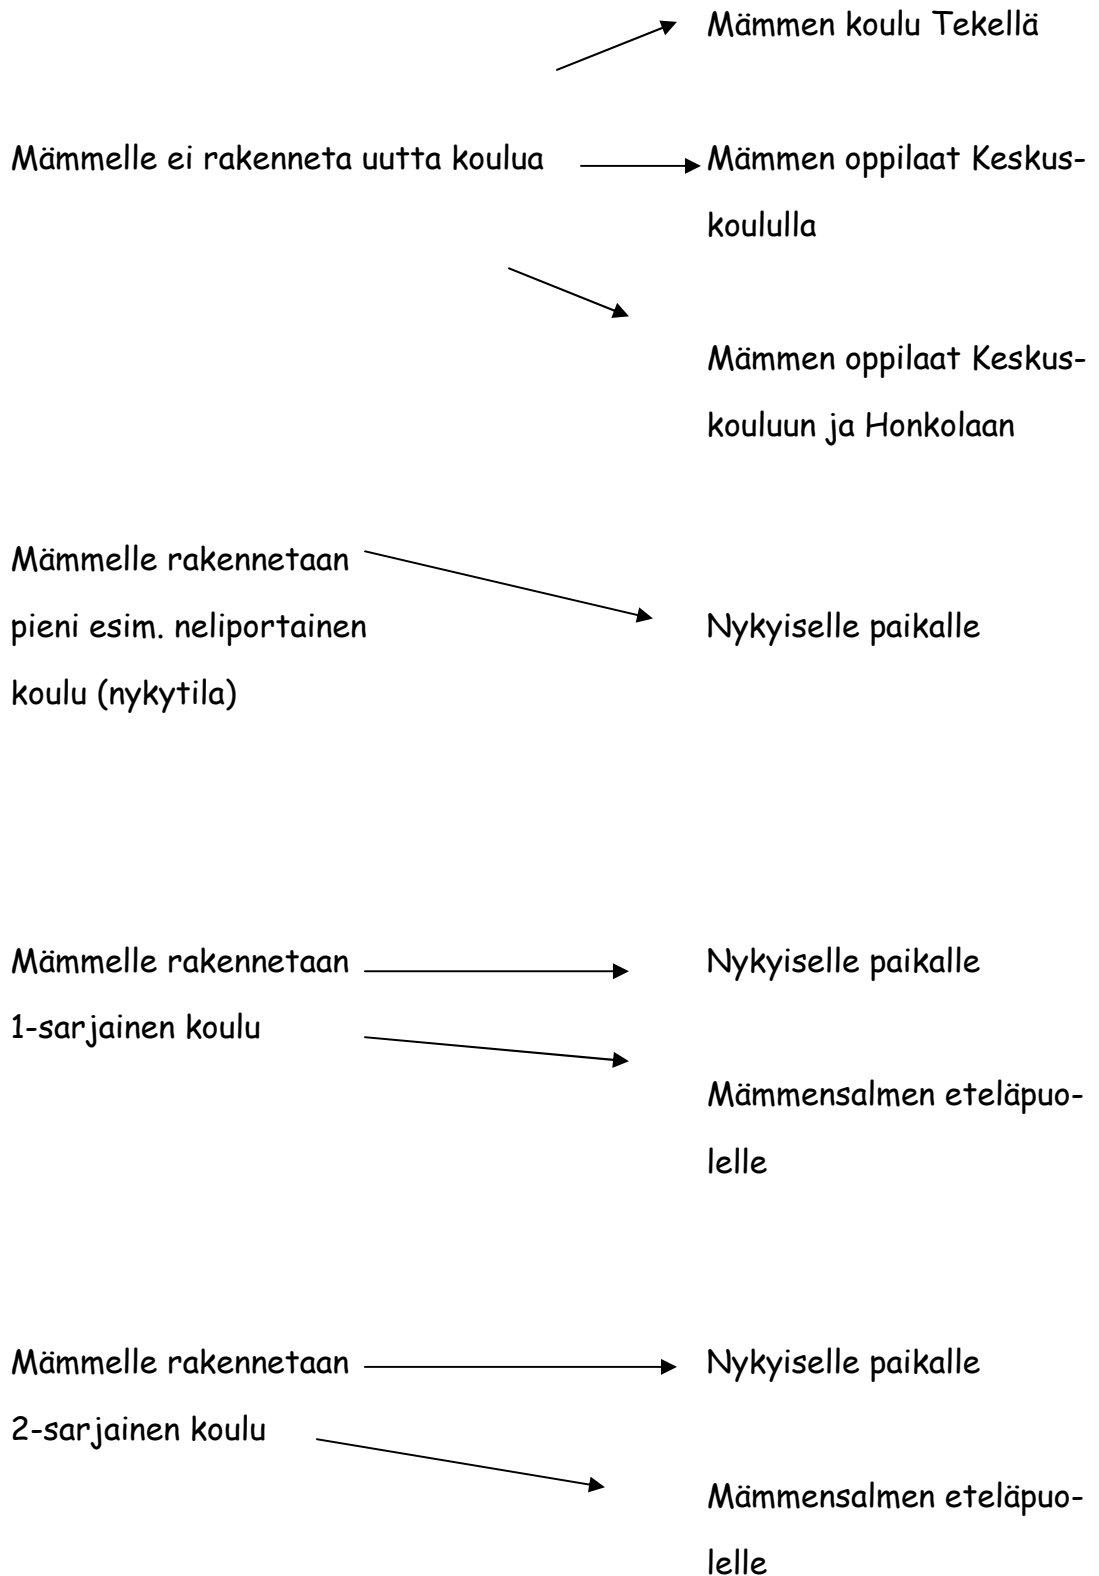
Mämmen koulu Tekellä

Mämmelle ei rakenneta uutta koulua

Mämmen oppilaat Keskuskoululla

Mämmen oppilaat Keskuskouluun ja Honkolaan

Mämmelle rakennetaan pieni esim. neliportainen koulu (nykytila)

Nykyiselle paikalle

Mämmelle rakennetaan 1-sarjainen koulu

Nykyiselle paikalle

Mämmensalmen eteläpuolelle

Mämmelle rakennetaan 2-sarjainen koulu

Nykyiselle paikalle

Mämmensalmen eteläpuolelle